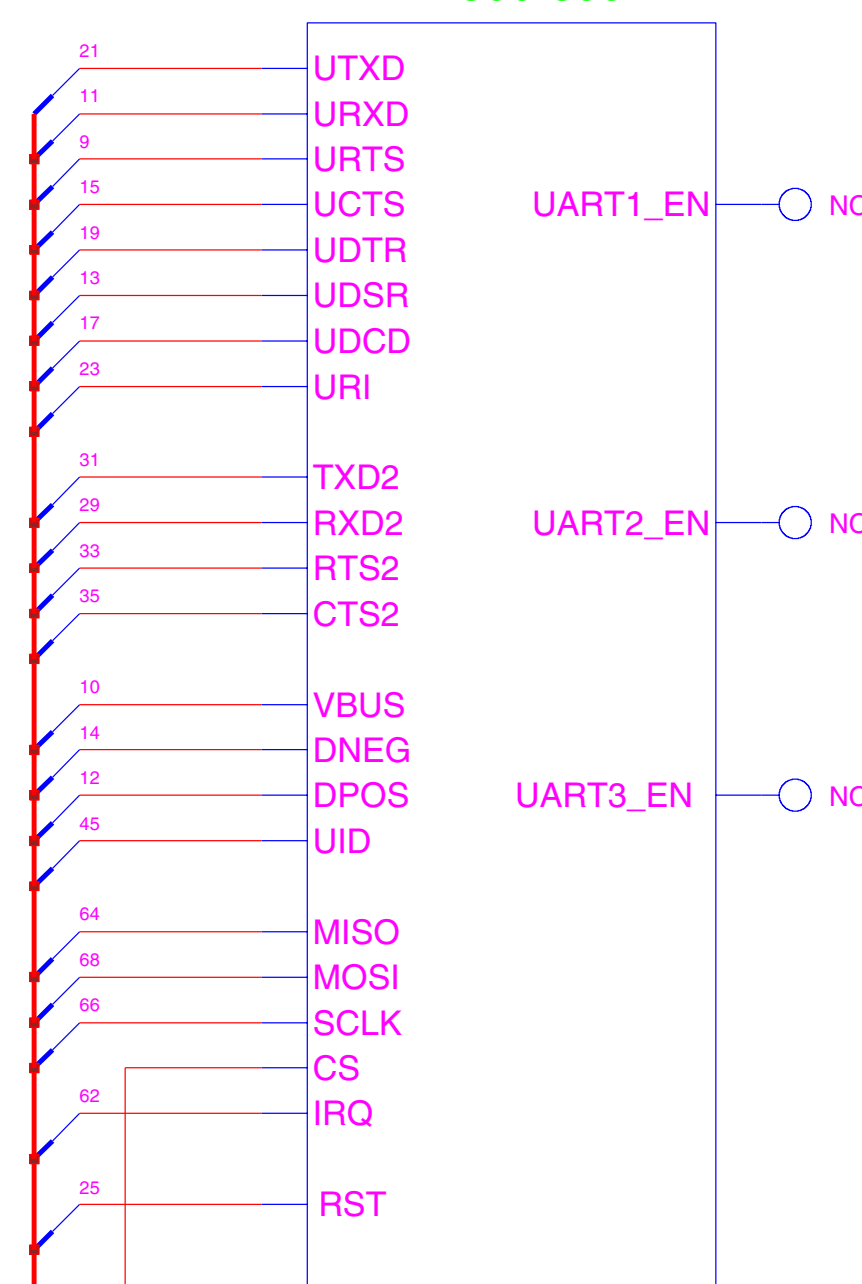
21 UTXD
11 URXD
9 URTS
15 UCTS
19 UDTR
13 UDSR
17 UDCD
23 URI

31 TXD2
29 RXD2
33 RTS2
35 CTS2

10 VBUS
14 DNEG
12 DPOS
45 UID

64 MISO
68 MOSI
66 SCLK
CS
62 IRQ
25 RST

UART1_EN NC
UART2_EN NC
UART3_EN NC